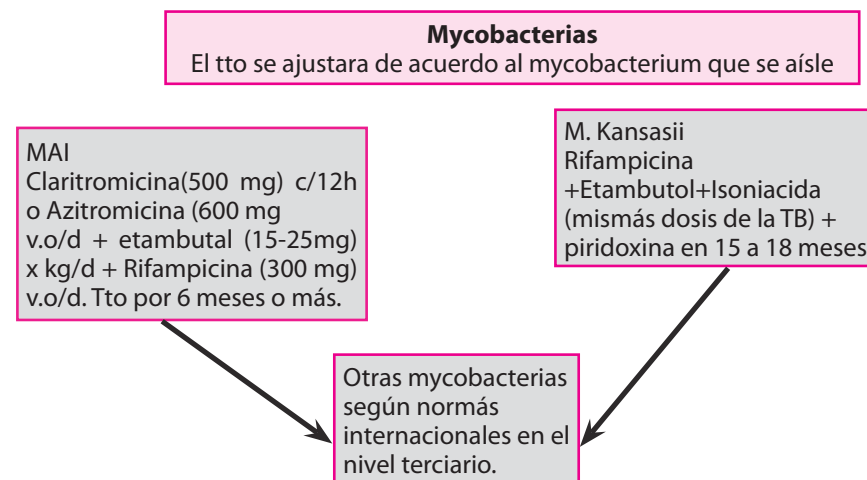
**Mycobacterias**
El tto se ajustara de acuerdo al mycobacterium que se aísle

MAI
Claritromicina(500 mg) c/12h o Azitromicina (600 mg v.o/d + etambutal (15-25mg) x kg/d + Rifampicina (300 mg) v.o/d. Tto por 6 meses o más.

M. Kansasii
Rifampicina +Etambutol+Isoniacida (mismás dosis de la TB) + piridoxina en 15 a 18 meses

Otras mycobacterias según normás internacionales en el nivel terciario.